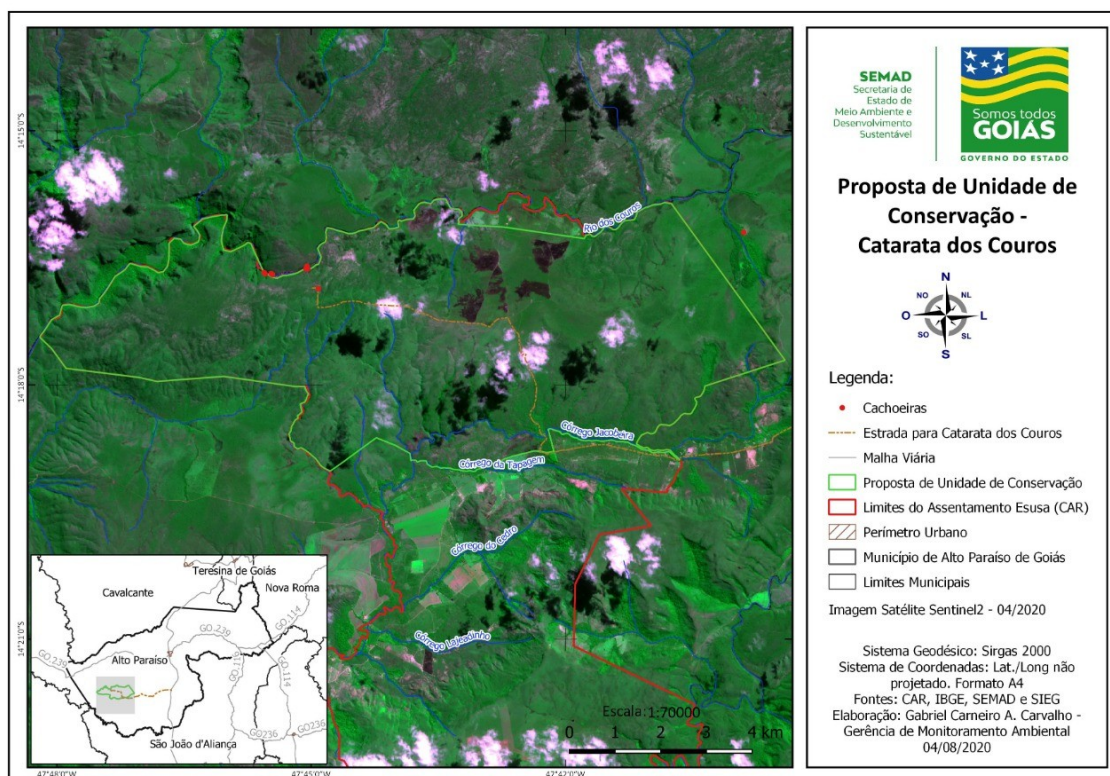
14°15'0"S

14°18'0"S

14°21'0"S

47°48'0"W

47°45'0"W

47°42'0"W

Rio dos Couros

Córrego Jacobeira

Córrego da Tapagem

Córrego do Castro

Córrego Lajeadinho

Teresina de Goiás

Cavalcante

Nova Roma

GO 114

GO 239

GO 239

Alto Paraíso

GO 118

GO 114

GO236

GO236

São João d'Aliança

Escala: 1:70000

0 1 2 3 4 km

SEMAD
Secretaria de Estado de Meio Ambiente e Desenvolvimento Sustentável

Somos todos GOIÁS
GOVERNO DO ESTADO

Proposta de Unidade de Conservação - Catarata dos Couros

N
NO NL
O L
SO SL
S

Legenda:

Cachoeiras

Estrada para Catarata dos Couros

Malha Viária

Proposta de Unidade de Conservação

Limites do Assentamento Esusa (CAR)

Perímetro Urbano

Município de Alto Paraíso de Goiás

Limites Municipais

Imagem Satélite Sentinel2 - 04/2020

Sistema Geodésico: Sirgas 2000
Sistema de Coordenadas: Lat./Long não projetado. Formato A4
Fontes: CAR, IBGE, SEMAD e SIEG
Elaboração: Gabriel Carneiro A. Carvalho - Gerência de Monitoramento Ambiental
04/08/2020